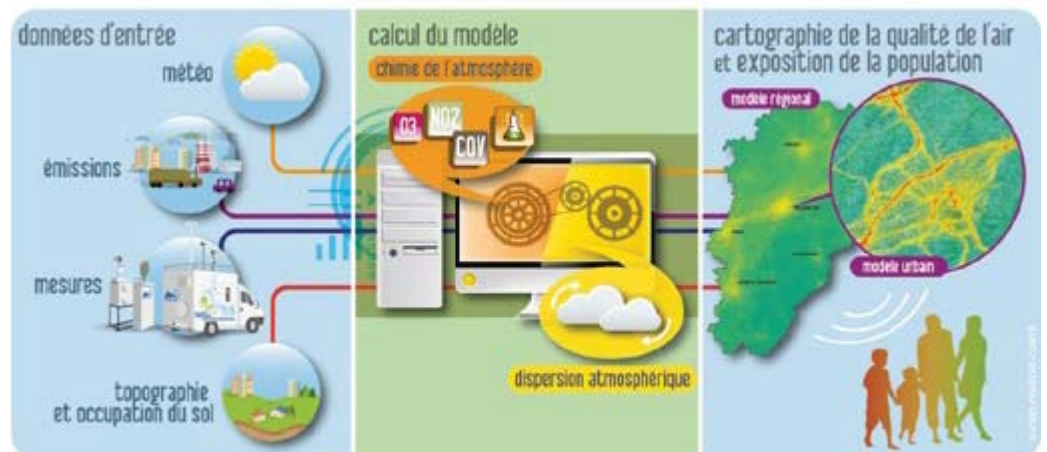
données d'entrée

météo

émissions

mesures

topographie et occupation du sol

calcul du modèle

chimie de l'atmosphère

O3

NO2

COV

dispersion atmosphérique

cartographie de la qualité de l'air et exposition de la population

modèle régional

modèle urbain

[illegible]